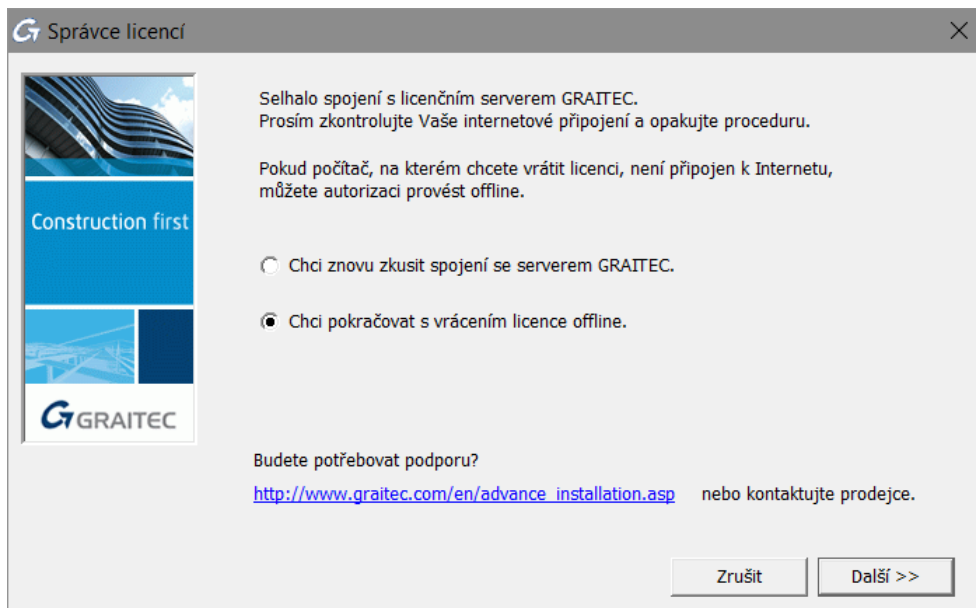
Správce licencí

Construction first

GRAITEC

Selhalo spojení s licenčním serverem GRAITEC.
Prosím zkontrolujte Vaše internetové připojení a opakujte proceduru.

Pokud počítač, na kterém chcete vrátit licenci, není připojen k Internetu, můžete autorizaci provést offline.

Chci znovu zkusit spojení se serverem GRAITEC.

Chci pokračovat s vrácením licence offline.

Budete potřebovat podporu?
http://www.graitec.com/en/advance_installation.asp nebo kontaktujte prodejce.

Zrušit

Další >>